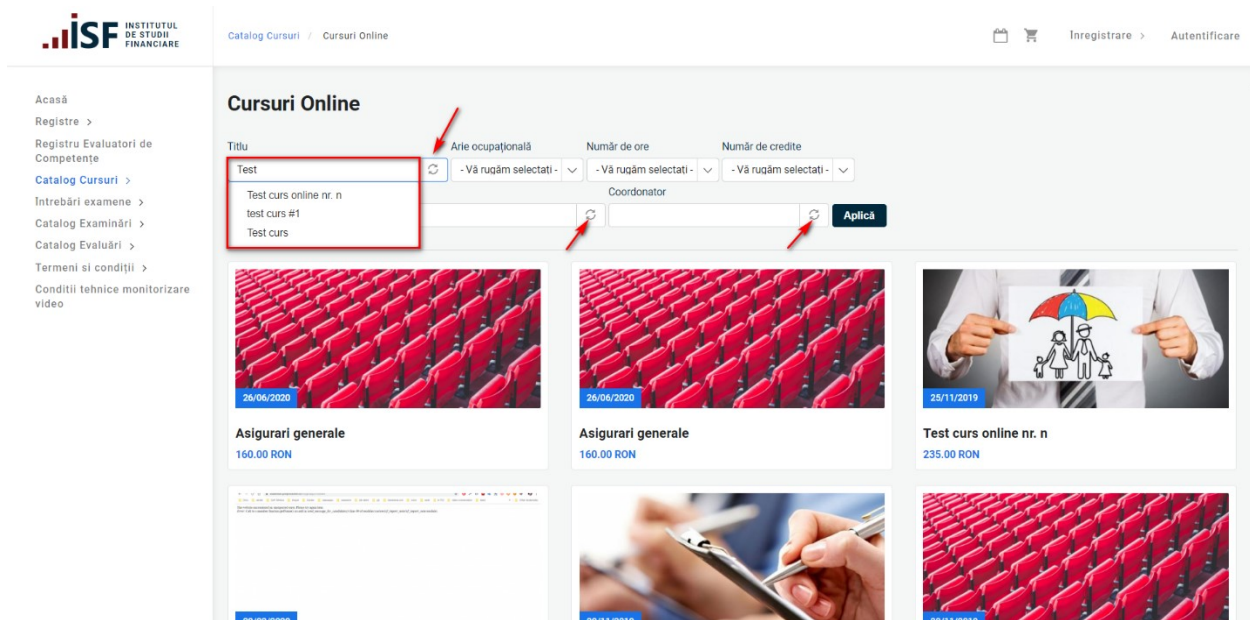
ISF INSTITUTUL DE STUDII FINANCIARE

Catalog Cursuri / Cursuri Online

Inregistrare >

Autentificare

Acasă
Registre >
Registru Evaluatori de Competențe
Catalog Cursuri >
Intrebări examene >
Catalog Examinări >
Catalog Evaluări >
Termeni si condiții >
Conditii tehnice monitorizare video

Cursuri Online

Titlu
Test
Test curs online nr. n
test curs #1
Test curs

Arie ocupațională
- Vă rugăm selectați -

Număr de ore
- Vă rugăm selectați -

Număr de credite
- Vă rugăm selectați -

Coordonator

Aplică

26/06/2020
Asigurari generale
160.00 RON

26/06/2020
Asigurari generale
160.00 RON

25/11/2019
Test curs online nr. n
235.00 RON

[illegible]

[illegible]

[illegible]